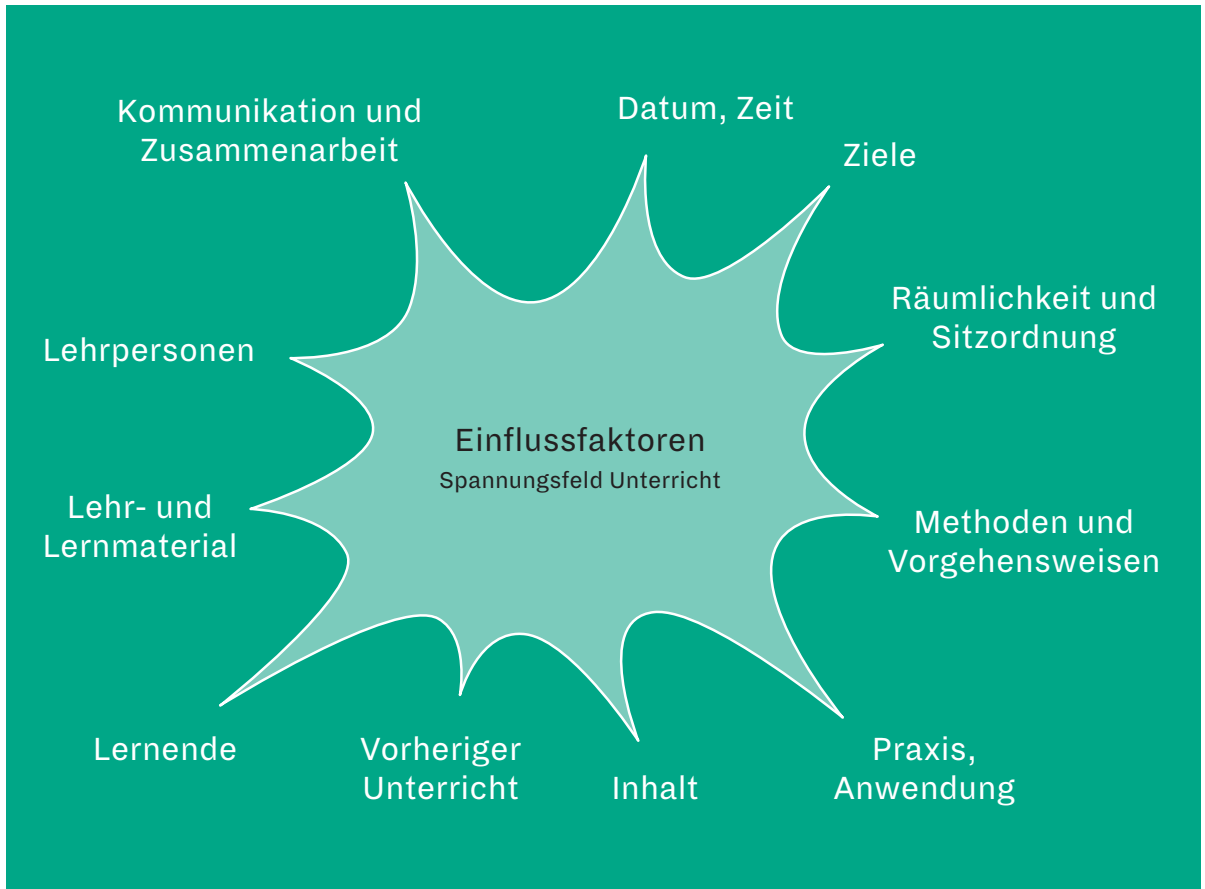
Kommunikation und Zusammenarbeit

Datum, Zeit

Ziele

Räumlichkeit und Sitzordnung

Lehrpersonen

Einflussfaktoren
Spannungsfeld Unterricht

Lehr- und Lernmaterial

Methoden und Vorgehensweisen

Lernende

Vorheriger Unterricht

Inhalt

Praxis, Anwendung